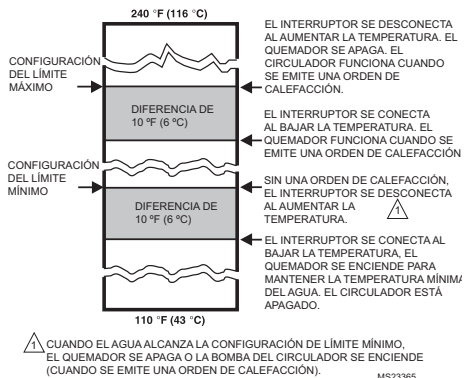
240 °F (116 °C)

CONFIGURACIÓN DEL LÍMITE MÁXIMO

DIFERENCIA DE 10 ºF (6 ºC)

CONFIGURACIÓN DEL LÍMITE MÍNIMO

DIFERENCIA DE 10 ºF (6 ºC)

110 °F (43 °C)

EL INTERRUPTOR SE DESCONECTA AL AUMENTAR LA TEMPERATURA. EL QUEMADOR SE APAGA. EL CIRCULADOR FUNCIONA CUANDO SE EMITE UNA ORDEN DE CALEFACCIÓN.

EL INTERRUPTOR SE CONECTA AL BAJAR LA TEMPERATURA. EL QUEMADOR FUNCIONA CUANDO SE EMITE UNA ORDEN DE CALEFACCIÓN

SIN UNA ORDEN DE CALEFACCIÓN, EL INTERRUPTOR SE DESCONECTA AL AUMENTAR LA TEMPERATURA. 1

EL INTERRUPTOR SE CONECTA AL BAJAR LA TEMPERATURA, EL QUEMADOR SE ENCIENDE PARA MANTENER LA TEMPERATURA MÍNIMA DEL AGUA. EL CIRCULADOR ESTÁ APAGADO.

1 CUANDO EL AGUA ALCANZA LA CONFIGURACIÓN DE LÍMITE MÍNIMO, EL QUEMADOR SE APAGA O LA BOMBA DEL CIRCULADOR SE ENCIENDE (CUANDO SE EMITE UNA ORDEN DE CALEFACCIÓN).

MS23365